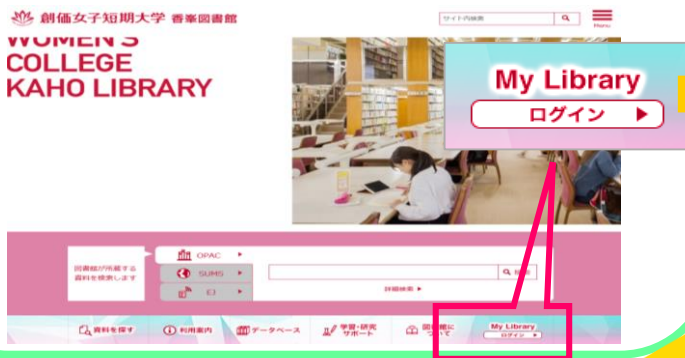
創価女子短期大学 香峯図書館

サイト内検索

Menu

WOMEN'S COLLEGE KAHO LIBRARY

My Library

ログイン ▶

図書館が所蔵する資料を検索します

OPAC ▶

SUMS ▶

EJ ▶

検索

詳細検索 ▶

資料を探す

利用案内

データベース

学習・研究サポート

図書館について

My Library

ログイン ▶